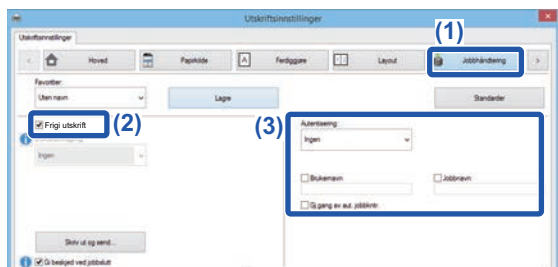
Utskriftsinnstillinger

Utskriftsinnstillinger

Hoved

Papirkilde

Ferdiggjøre

Layout

(1)

Jobbhåndtering

Favoritter

Uten navn

Lagre

Standarder

Frigi utskrift

(2)

Ingen

(3)

Autentisering

Ingen

Brukernavn

Jobbnavn

Gi gang av aut. jobbkntr.

Skriv ut og send...

Gi beskjed ved jobbslutt